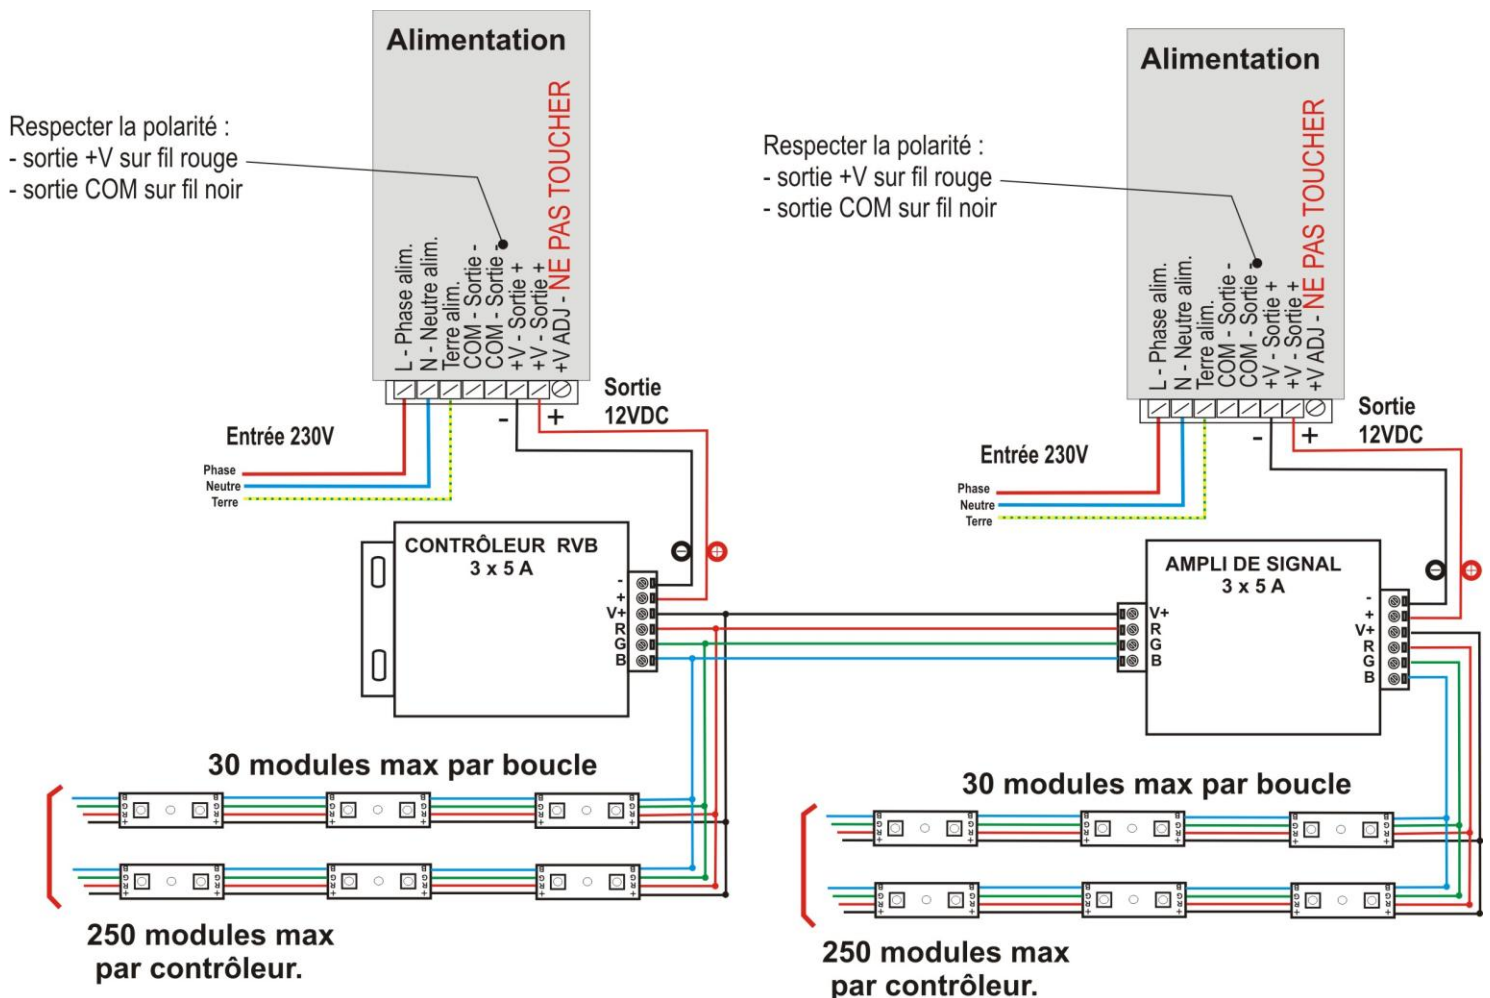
Alimentation

Respecter la polarité :
- sortie +V sur fil rouge
- sortie COM sur fil noir

L - Phase alim.
N - Neutre alim.
Terre alim.
COM - Sortie -
COM - Sortie -
+V - Sortie +
+V - Sortie +
+V ADJ - NE PAS TOUCHER

Sortie 12VDC

- +

Entrée 230V

Phase
Neutre
Terre

CONTRÔLEUR RVB
3 x 5 A

-
+
V+
R
G
B

30 modules max par boucle

250 modules max par contrôleur.

Alimentation

Respecter la polarité :
- sortie +V sur fil rouge
- sortie COM sur fil noir

L - Phase alim.
N - Neutre alim.
Terre alim.
COM - Sortie -
COM - Sortie -
+V - Sortie +
+V - Sortie +
+V ADJ - NE PAS TOUCHER

Sortie 12VDC

- +

Entrée 230V

Phase
Neutre
Terre

AMPLI DE SIGNAL
3 x 5 A

V+
R
G
B

-
+
V+
R
G
B

30 modules max par boucle

250 modules max par contrôleur.